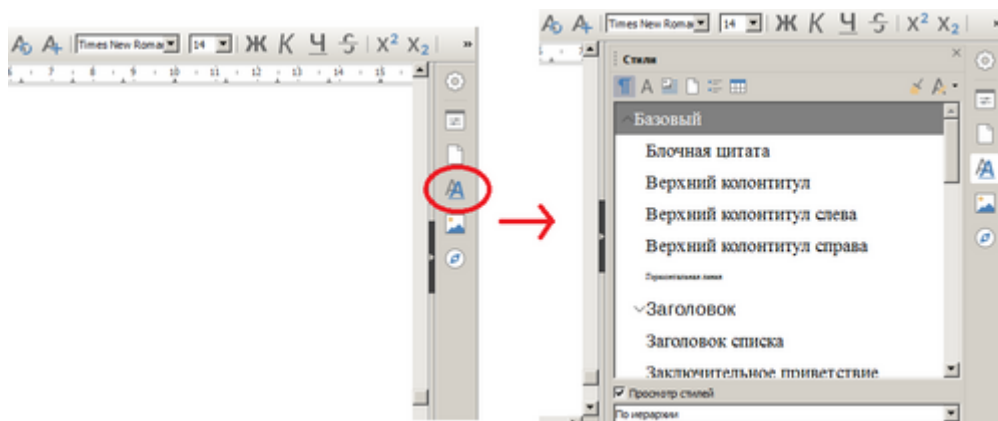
Times New Roman 14 Ж К Ч S $X^2$ $X_2$ »

7 8 9 10 11 12 13 14 15

Times New Roman 14 Ж К Ч S $X^2$ $X_2$ »

Стили

Базовый

Блочная цитата

Верхний колонтитул

Верхний колонтитул слева

Верхний колонтитул справа

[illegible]

Заголовок

Заголовок списка

Заключительное приветствие

Просмотр стилей

По иерархии